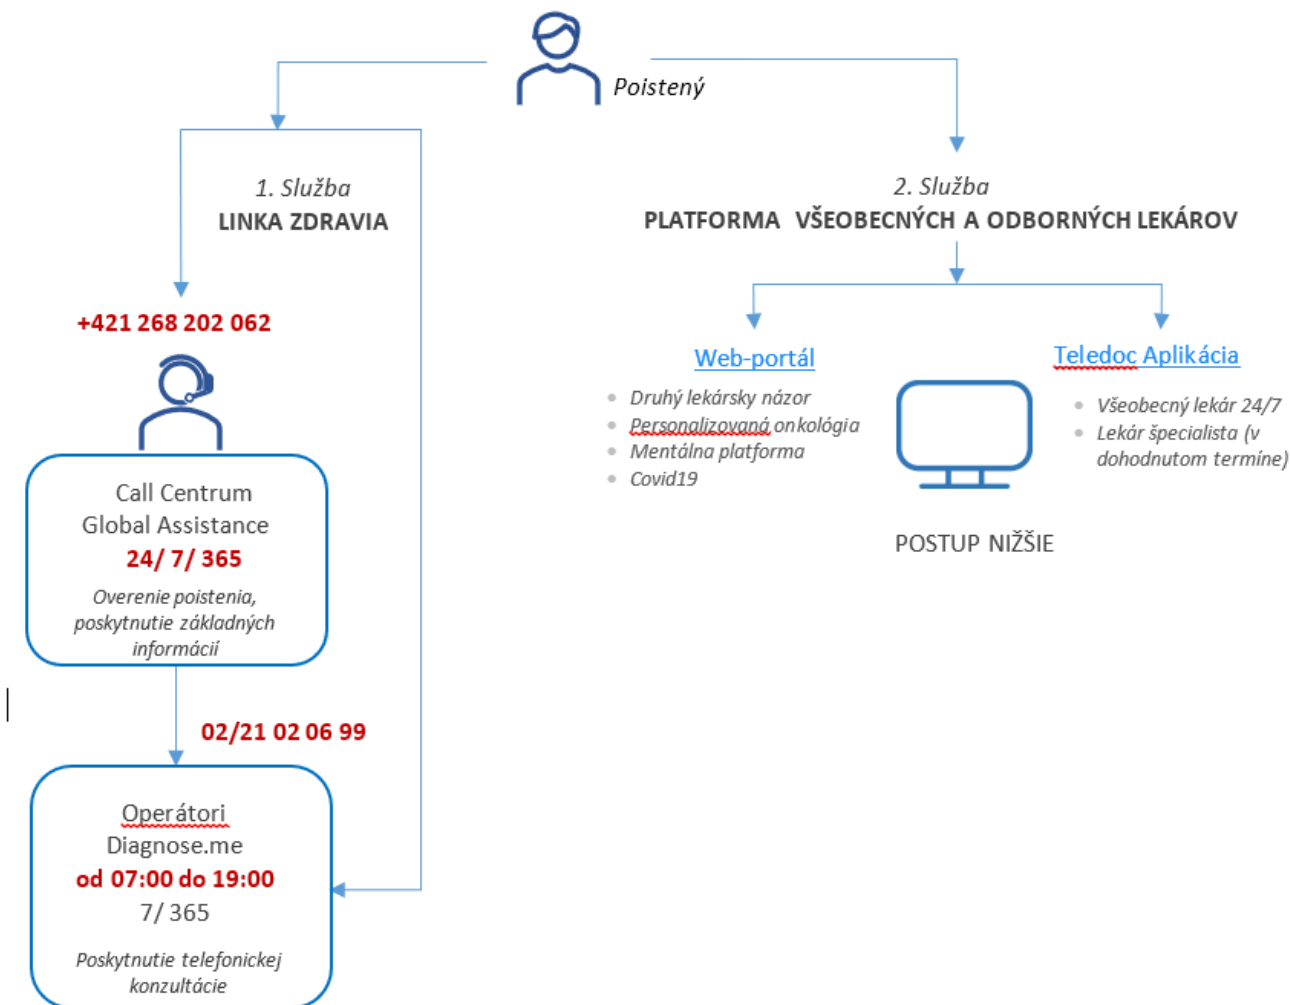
Poistený

1. Služba
LINKA ZDRAVIA

2. Služba
PLATFORMA VŠEOBECNÝCH A ODBORNÝCH LEKÁROV

+421 268 202 062

Call Centrum
Global Assistance
24/ 7/ 365
Overenie poistenia, poskytnutie základných informácií

02/21 02 06 99

Operátori
Diagnose.me
od 07:00 do 19:00
7/ 365
Poskytnutie telefonickej konzultácie

Web-portál
- Druhý lekársky názor
- Personalizovaná onkológia
- Mentálna platforma
- Covid19

Teledoc Aplikácia
- Všeobecný lekár 24/7
- Lekár špecialista (v dohodnutom termíne)

POSTUP NIŽŠIE